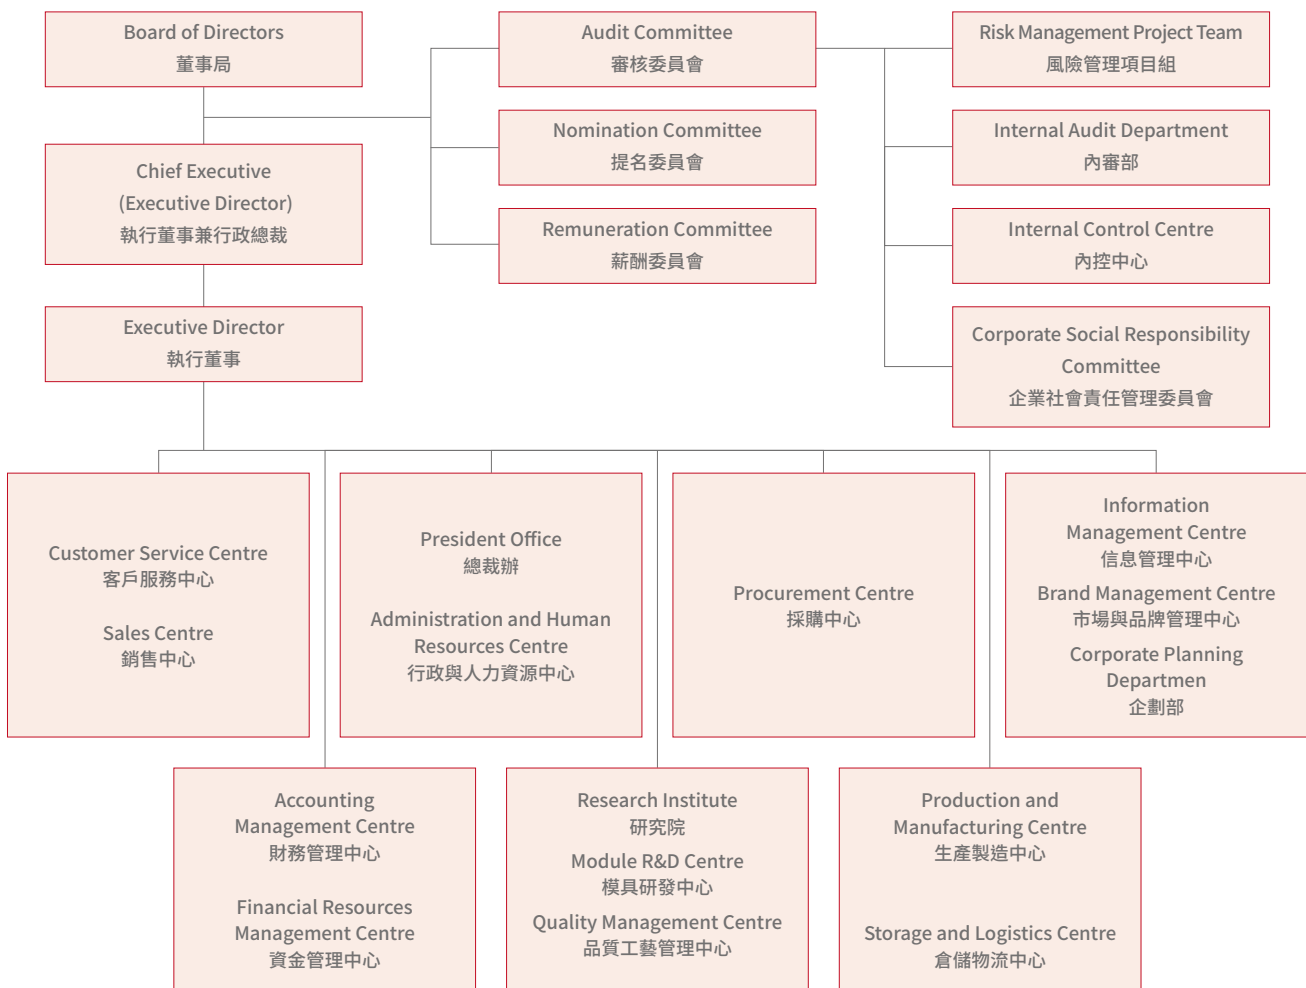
Board of Directors
董事局

Audit Committee
審核委員會

Risk Management Project Team
風險管理項目組

Nomination Committee
提名委員會

Internal Audit Department
內審部

Chief Executive
(Executive Director)
執行董事兼行政總裁

Remuneration Committee
薪酬委員會

Internal Control Centre
內控中心

Executive Director
執行董事

Corporate Social Responsibility Committee
企業社會責任管理委員會

Customer Service Centre
客戶服務中心

Sales Centre
銷售中心

President Office
總裁辦

Administration and Human Resources Centre
行政與人力資源中心

Procurement Centre
採購中心

Information Management Centre
信息管理中心

Brand Management Centre
市場與品牌管理中心

Corporate Planning Departmen
企劃部

Accounting Management Centre
財務管理中心

Financial Resources Management Centre
資金管理中心

Research Institute
研究院

Module R&D Centre
模具研發中心

Quality Management Centre
品質工藝管理中心

Production and Manufacturing Centre
生產製造中心

Storage and Logistics Centre
倉儲物流中心